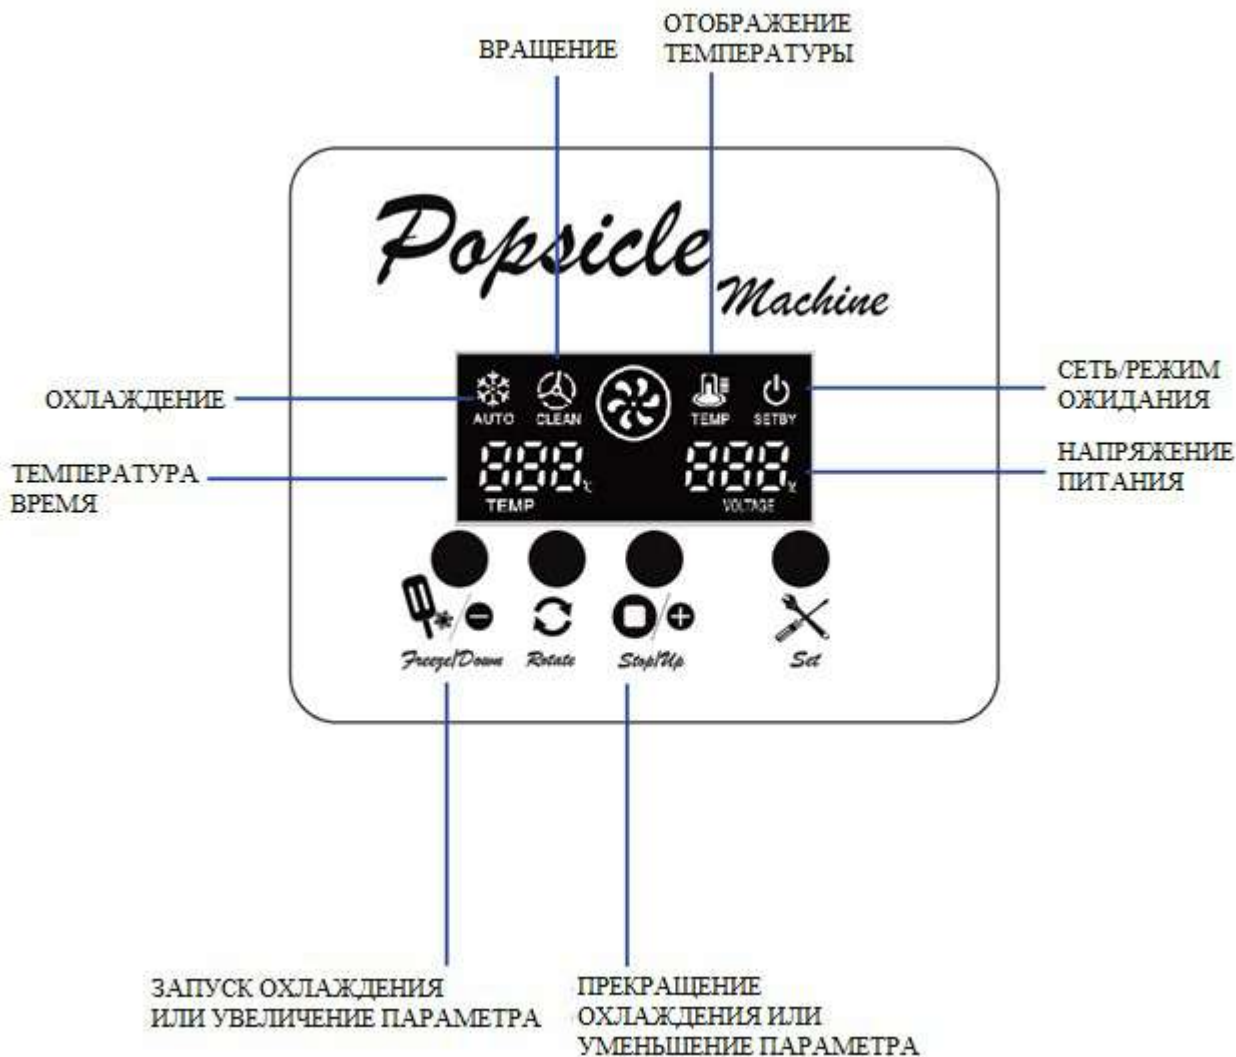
ВРАЩЕНИЕ

ОТОБРАЖЕНИЕ ТЕМПЕРАТУРЫ

Popsicle Machine

ОХЛАЖДЕНИЕ

AUTO CLEAN TEMP SETBY

СЕТЬ/РЕЖИМ ОЖИДАНИЯ

ТЕМПЕРАТУРА ВРЕМЯ

888 TEMP

888 VOLTAGE

НАПРЯЖЕНИЕ ПИТАНИЯ

Freeze/Down Rotate Stop/Up Set

ЗАПУСК ОХЛАЖДЕНИЯ ИЛИ УВЕЛИЧЕНИЕ ПАРАМЕТРА

ПРЕКРАЩЕНИЕ ОХЛАЖДЕНИЯ ИЛИ УМЕНЬШЕНИЕ ПАРАМЕТРА